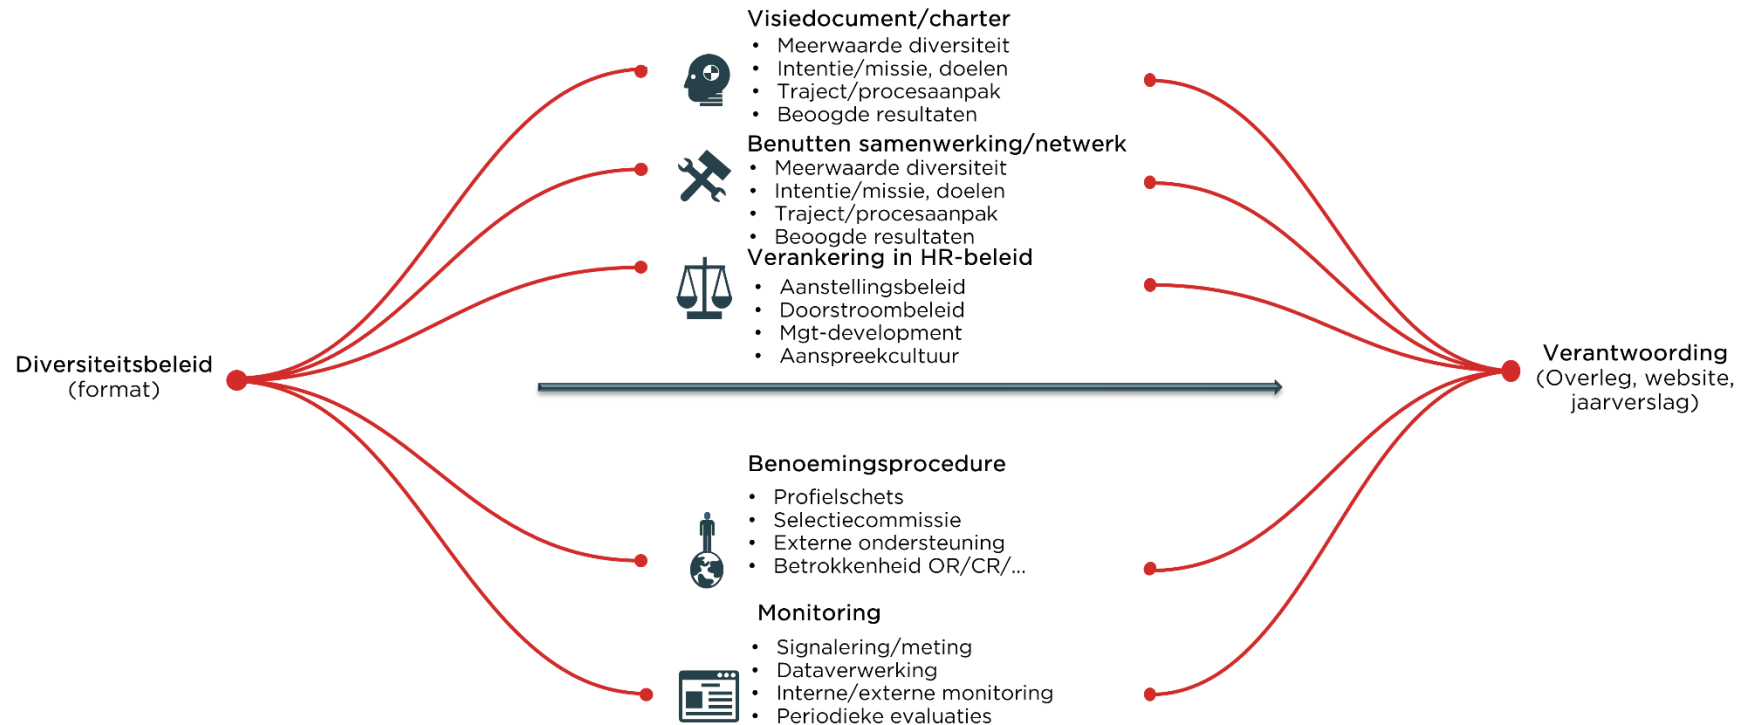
Diversiteitsbeleid
(format)

Visiedocument/charter
- Meerwaarde diversiteit
- Intentie/missie, doelen
- Traject/procesaanpak
- Beoogde resultaten

Benutten samenwerking/netwerk
- Meerwaarde diversiteit
- Intentie/missie, doelen
- Traject/procesaanpak
- Beoogde resultaten

Verankering in HR-beleid
- Aanstellingsbeleid
- Doorstroombeleid
- Mgt-development
- Aanspreekcultuur

Benoemingsprocedure
- Profielschets
- Selectiecommissie
- Externe ondersteuning
- Betrokkenheid OR/CR/...

Monitoring
- Signalering/meting
- Dataverwerking
- Interne/externe monitoring
- Periodieke evaluaties

Verantwoording
(Overleg, website, jaarverslag)